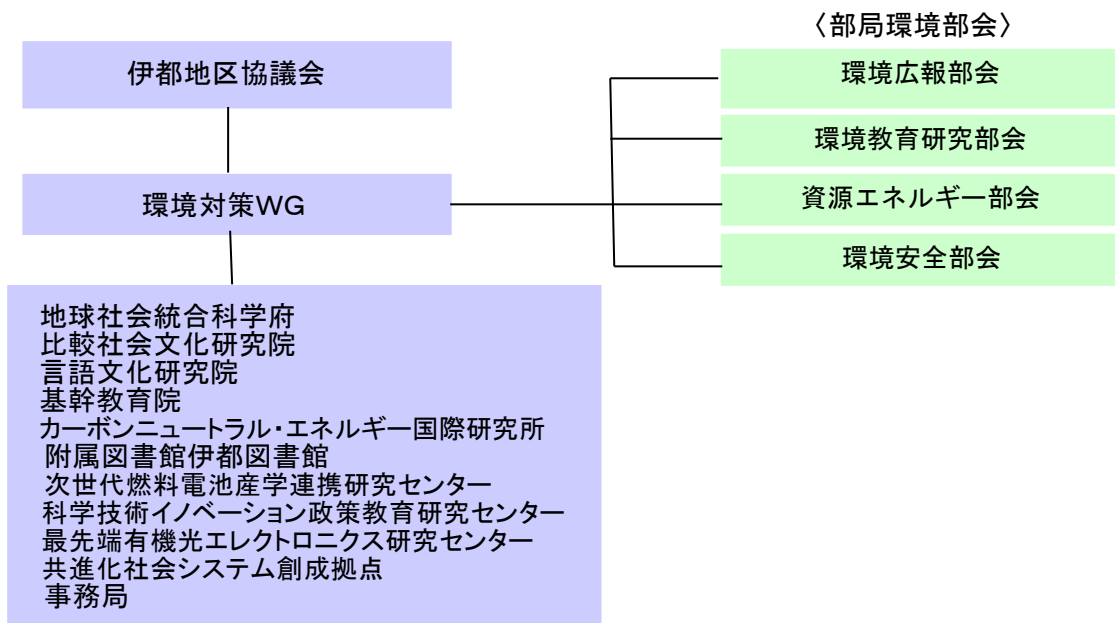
伊都地区協議会

環境対策WG

地球社会統合科学府
比較社会文化研究院
言語文化研究院
基幹教育院
カーボンニュートラル・エネルギー国際研究所
附属図書館伊都図書館
次世代燃料電池産学連携研究センター
科学技術イノベーション政策教育研究センター
最先端有機光エレクトロニクス研究センター
共進化社会システム創成拠点
事務局

〈部局環境部会〉

環境広報部会

環境教育研究部会

資源エネルギー部会

環境安全部会